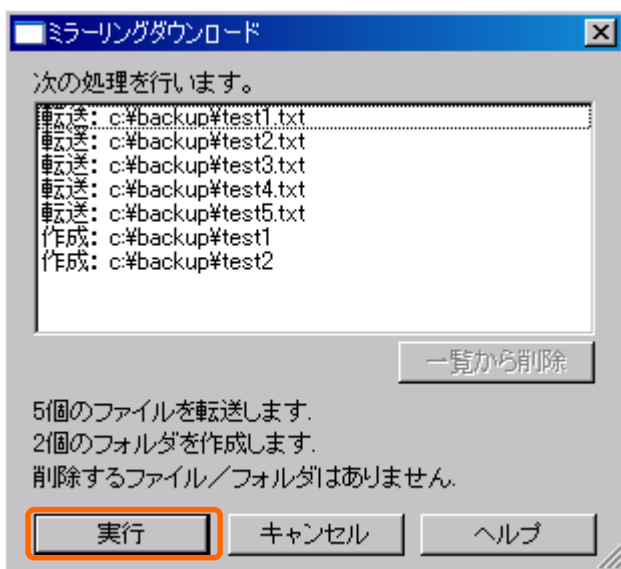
ミラーリングダウンロード

次の処理を行います。

転送: c:¥backup¥test1.txt
転送: c:¥backup¥test2.txt
転送: c:¥backup¥test3.txt
転送: c:¥backup¥test4.txt
転送: c:¥backup¥test5.txt
作成: c:¥backup¥test1
作成: c:¥backup¥test2

一覧から削除

5個のファイルを転送します.
2個のフォルダを作成します.
削除するファイル／フォルダはありません.

実行
キャンセル
ヘルプ